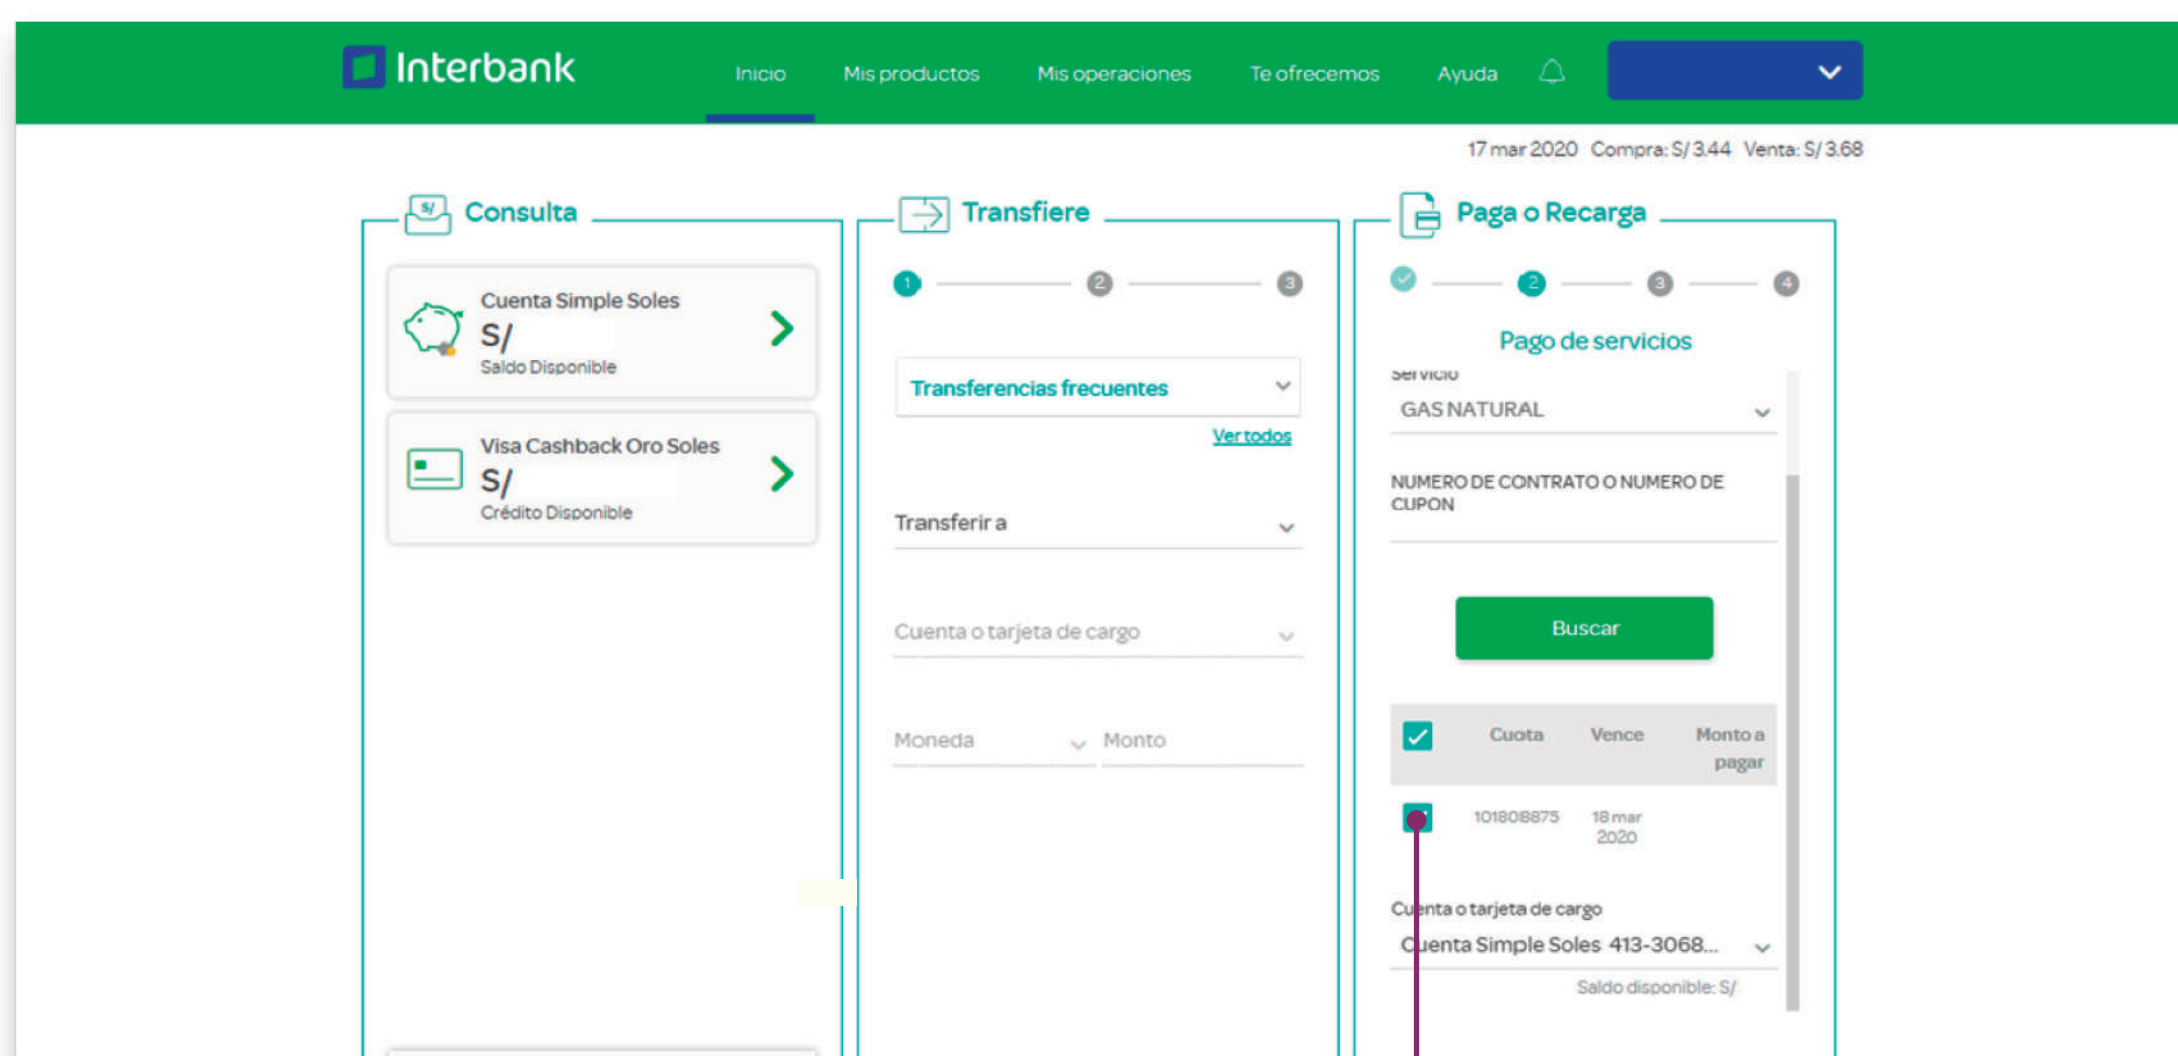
Interbank Inicio Mis productos Mis operaciones Te ofrecemos Ayuda

17 mar 2020 Compra: S/ 3.44 Venta: S/ 3.68

Consulta

Cuenta Simple Soles
S/
Saldo Disponible

Visa Cashback Oro Soles
S/
Crédito Disponible

Transfiere

1 2 3

Transferencias frecuentes

Ver todos

Transferir a

Cuenta o tarjeta de cargo

Moneda Monto

Paga o Recarga

2 3 4

Pago de servicios

Servicio
GAS NATURAL

NUMERO DE CONTRATO O NUMERO DE CUPON

Buscar

| | Cuota | Vence | Monto a pagar |
|---|---|---|---|
| | 101808875 | 18 mar 2020 | |

Cuenta o tarjeta de cargo
Cuenta Simple Soles 413-3068...
Saldo disponible: S/